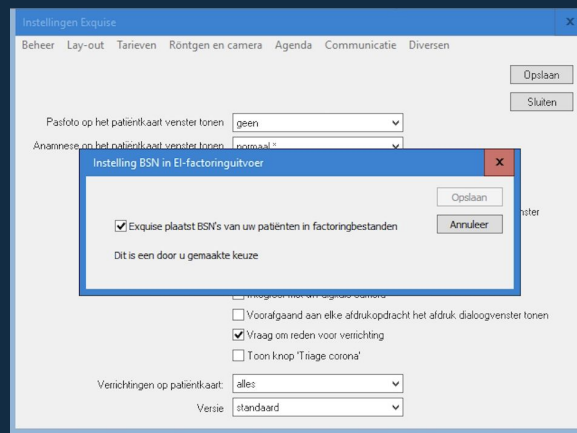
Instellingen Exquise

Beheer Lay-out Tarieven Röntgen en camera Agenda Communicatie Diversen

Opslaan

Sluiten

Pasfoto op het patiëntkaart venster tonen geen

Anamnese op het patiëntkaart venster tonen normaal *

Instelling BSN in EI-factoringuitvoer

Opslaan

Exquise plaatst BSN's van uw patiënten in factoringbestanden

Annuleer

Dit is een door u gemaakte keuze

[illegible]nster

Integreer met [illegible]

Voorafgaand aan elke afdrukopdracht het afdruk dialoogvenster tonen

Vraag om reden voor verrichting

Toon knop 'Triage corona'

Verrichtingen op patiëntkaart: alles

Versie standaard